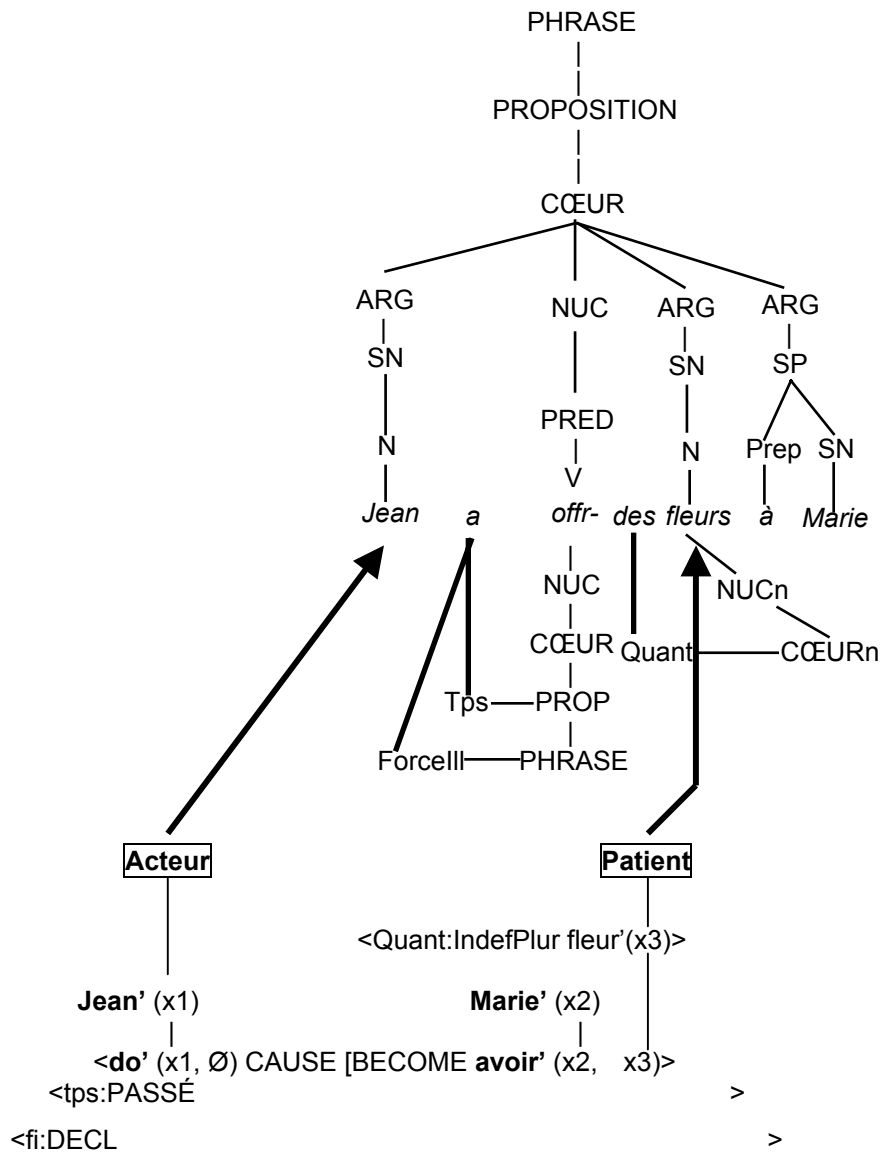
PHRASE

PROPOSITION

CŒUR

ARG

SN

N

*Jean*

NUC

PRED

V

ARG

SN

N

ARG

SP

Prep

SN

*a*

*offr-*

*des*

*fleurs*

*à*

*Marie*

NUC

CŒUR

Tps

PROP

ForceIll

PHRASE

NUCn

Quant

CŒURn

**Acteur**

**Patient**

<Quant:IndefPlur fleur'(x3)>

**Jean'** (x1)

**Marie'** (x2)

<**do'** (x1, Ø) CAUSE [BECOME **avoir'** (x2, x3)>

<tps:PASSÉ >

<fi:DECL >